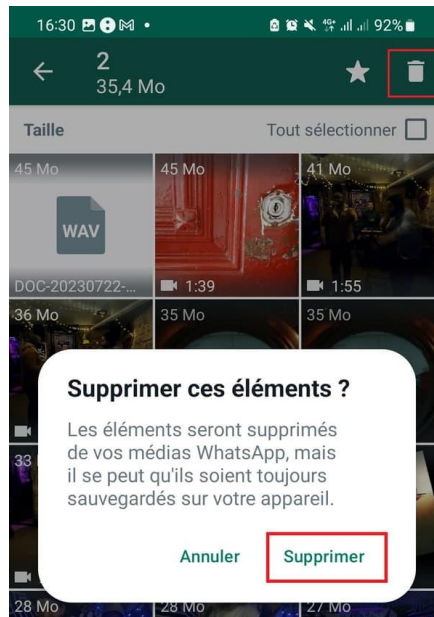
16:30 92%

2
35,4 Mo

Taille
Tout sélectionner

45 Mo
WAV
DOC-20230722-...

45 Mo
1:39

41 Mo
1:55

36 Mo
35 Mo
35 Mo

33

Supprimer ces éléments ?

Les éléments seront supprimés de vos médias WhatsApp, mais il se peut qu'ils soient toujours sauvegardés sur votre appareil.

Annuler
Supprimer

28 Mo
28 Mo
27 Mo